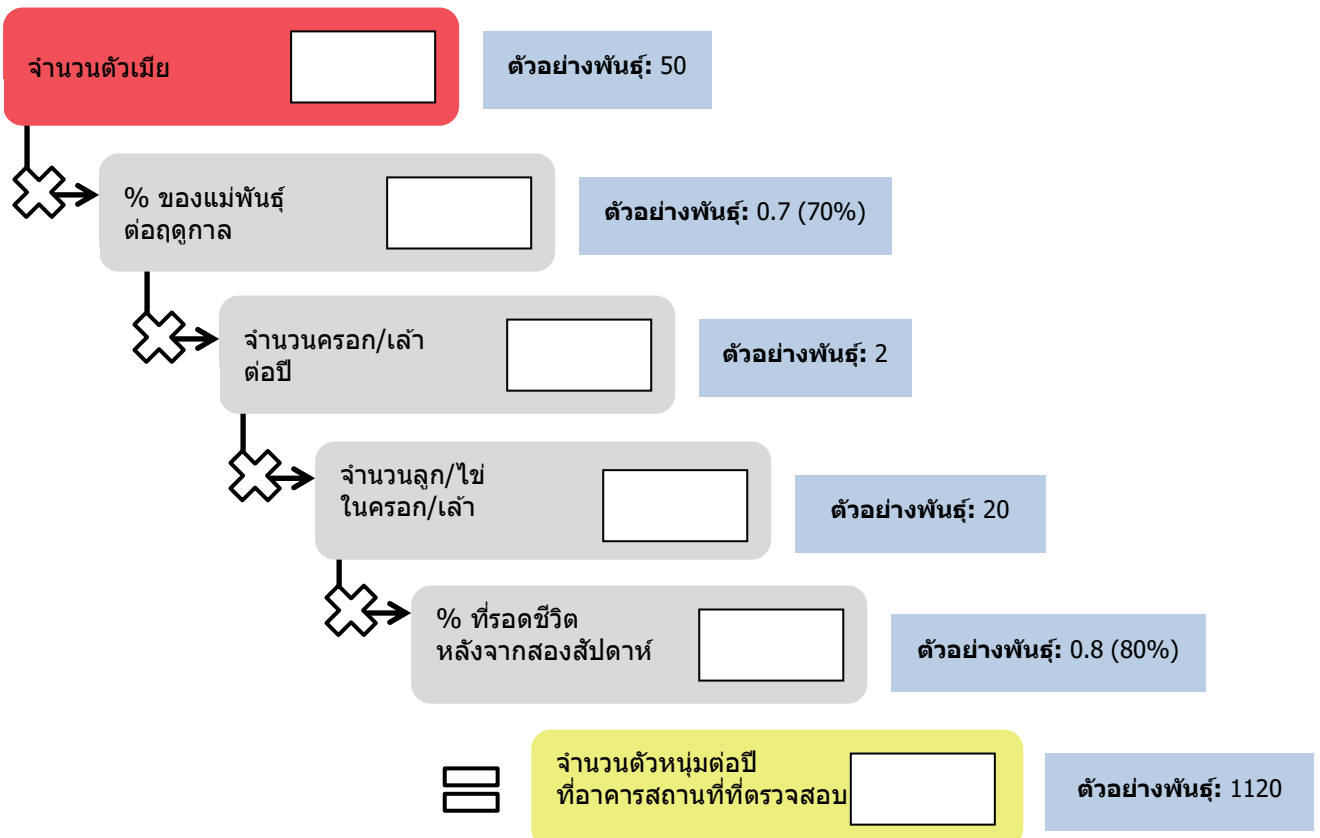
จำนวนตัวเมีย

ตัวอย่างพันธุ์: 50

% ของแม่พันธุ์ต่อฤดูกาล

ตัวอย่างพันธุ์: 0.7 (70%)

จำนวนครอก/เล้าต่อปี

ตัวอย่างพันธุ์: 2

จำนวนลูก/ไข่ในครอก/เล้า

ตัวอย่างพันธุ์: 20

% ที่รอดชีวิตหลังจากสองสัปดาห์

ตัวอย่างพันธุ์: 0.8 (80%)

จำนวนตัวหนุ่มต่อปีที่อาคารสถานที่ที่ตรวจสอบ

ตัวอย่างพันธุ์: 1120